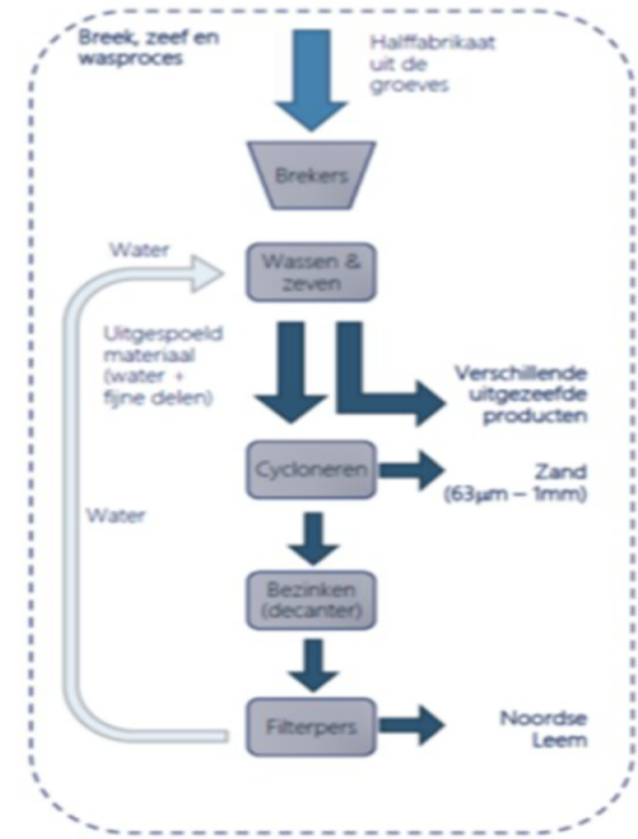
Breek, zeef en wasproces

Halffabrikaat uit de groeves

Brekers

Water

Wassen & zeven

Uitgespoeld materiaal (water + fijne delen)

Verschillende uitgezeefde producten

Cycloneren

Zand (63µm – 1mm)

Water

Bezinken (decanter)

Filterpers

Noordse Leem